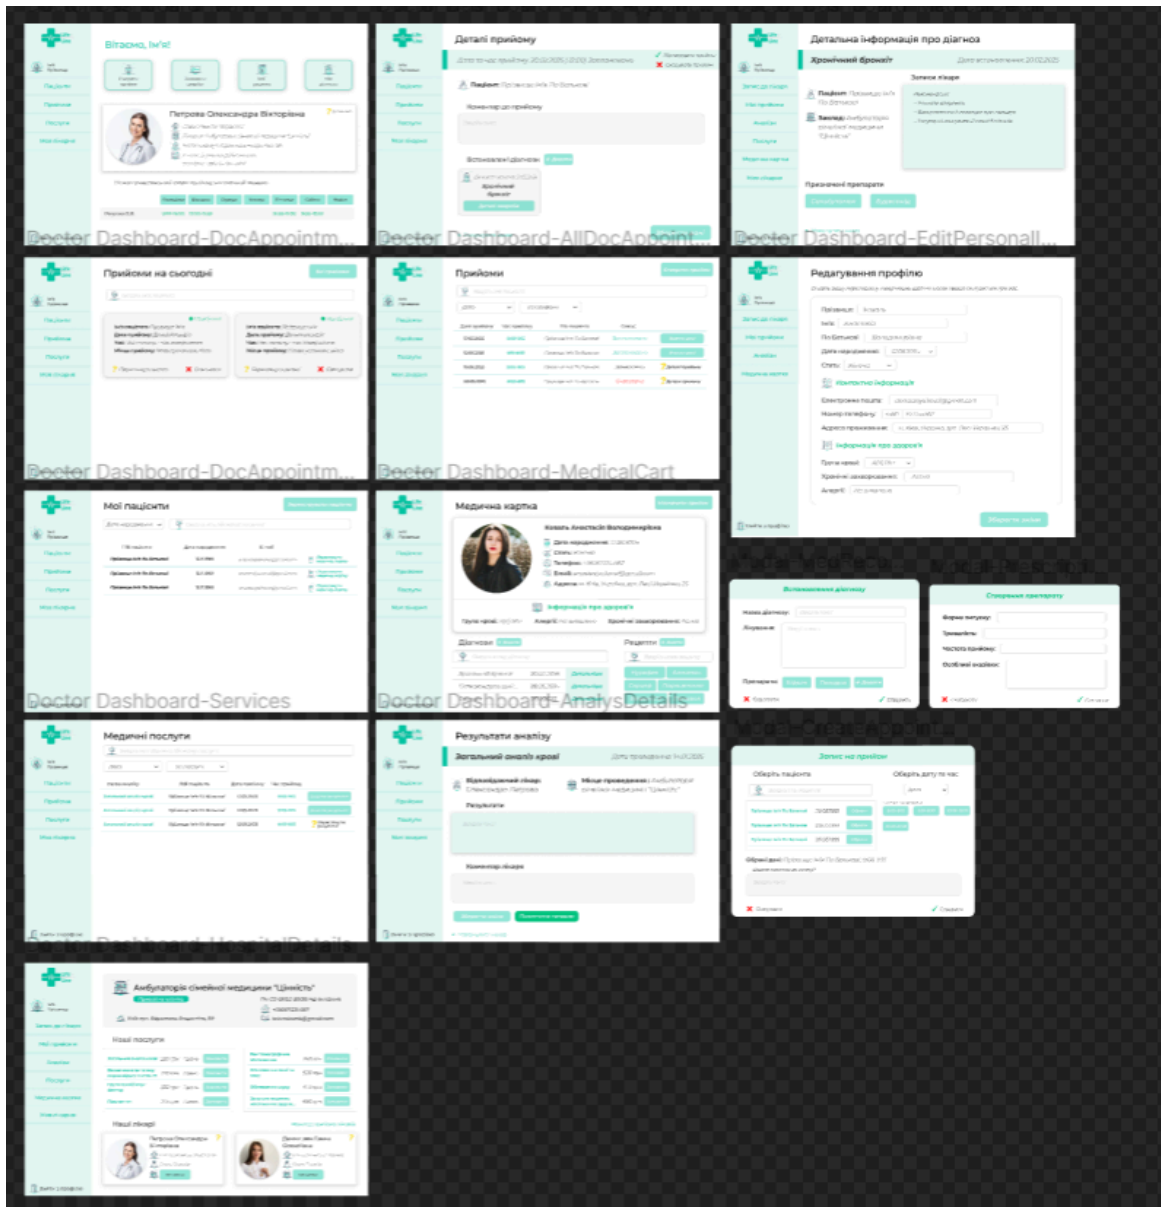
Вітаємо, Ім'я!

Петрова Олександра Вікторівна

Doctor Dashboard-DocAppointm...

Деталі прийому

Пацієнт:

Коментар до прийому

Встановлені діагнози

Хронічний бронхіт

Doctor Dashboard-AllDocAppoint...

Детальна інформація про діагноз

Хронічний бронхіт

Пацієнт:

Заклад:

Записи лікаря

Призначені препарати

Doctor Dashboard-EditPersonall...

Прийоми на сьогодні

Doctor Dashboard-DocAppointm...

Прийоми

Doctor Dashboard-MedicalCart

Редагування профілю

Прізвище:

Ім'я:

По батькові:

Дата народження:

Стать:

Контактна інформація

Електронна пошта:

Номер телефону:

Адреса проживання:

Інформація про здоров'я

Група крові:

Хронічні захворювання:

Алергії:

Зберегти зміни

Мої пацієнти

Doctor Dashboard-Services

Медична картка

Коваль Анастасія Володимирівна

Інформація про здоров'я

Група крові:

Алергії:

Хронічні захворювання:

Діагнози

Рецепти

Doctor Dashboard-AnalysDetails

Встановлення діагнозу

Назва діагнозу:

Коментар:

Препарати:

Скасувати

Зберегти

Створення препарату

Форма випуску:

Тривалість:

Частота прийому:

Особливі вказівки:

Скасувати

Зберегти

Doctor-CreateAppoint...

Медичні послуги

Doctor Dashboard-HospitalDetails

Результати аналізу

Загальний аналіз крові

Відповідальний лікар:

Місце проведення:

Результати

Коментар лікаря

Запис на прийом

Оберіть пацієнта

Оберіть дату та час

Скасувати

Створити

Амбулаторія сімейної медицини "Цінність"

Наші послуги

Наші лікарі

Петрова Олександра Вікторівна